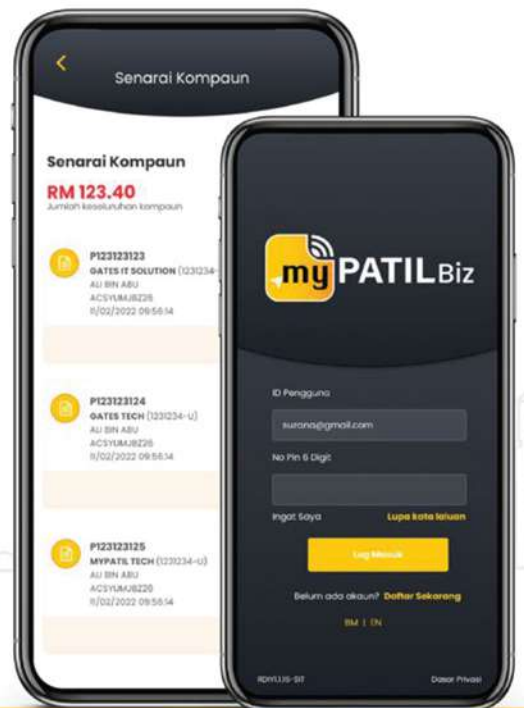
Senarai Kompaun

Senarai Kompaun
RM 123.40
Jumlah keseluruhan kompaun

P123123123
GATES IT SOLUTION (1231234-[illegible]
ALI BIN ABU
ACSYUMJBZ26
11/02/2022 09:56:14

P123123124
GATES TECH (1231234-U)
ALI BIN ABU
ACSYUMJBZ26
11/02/2022 09:56:14

P123123125
MYPATIL TECH (1231234-U)
ALI BIN ABU
ACSYUMJBZ26
11/02/2022 09:56:14

myPATIL Biz

ID Pengguna
surana@gmail.com
No Pin 6 Digit
Ingat Saya
Lupa kata laluan
Log Masuk
Belum ada akaun? Daftar Sekarang
BM | EN
RDH1.1.15-SIT
Dasar Privasi